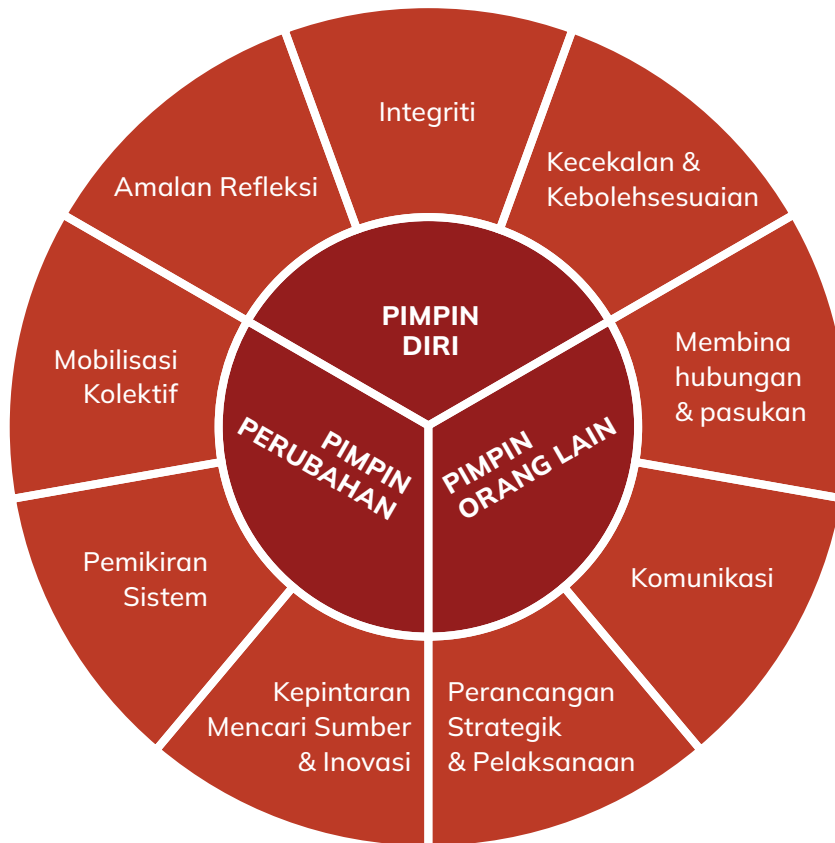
Integriti

Kecekalan & Kebolehsesuaian

Membina hubungan & pasukan

Komunikasi

Perancangan Strategik & Pelaksanaan

Kepintaran Mencari Sumber & Inovasi

Pemikiran Sistem

Mobilisasi Kolektif

Amalan Refleksi

PIMPIN DIRI

PIMPIN ORANG LAIN

PIMPIN PERUBAHAN